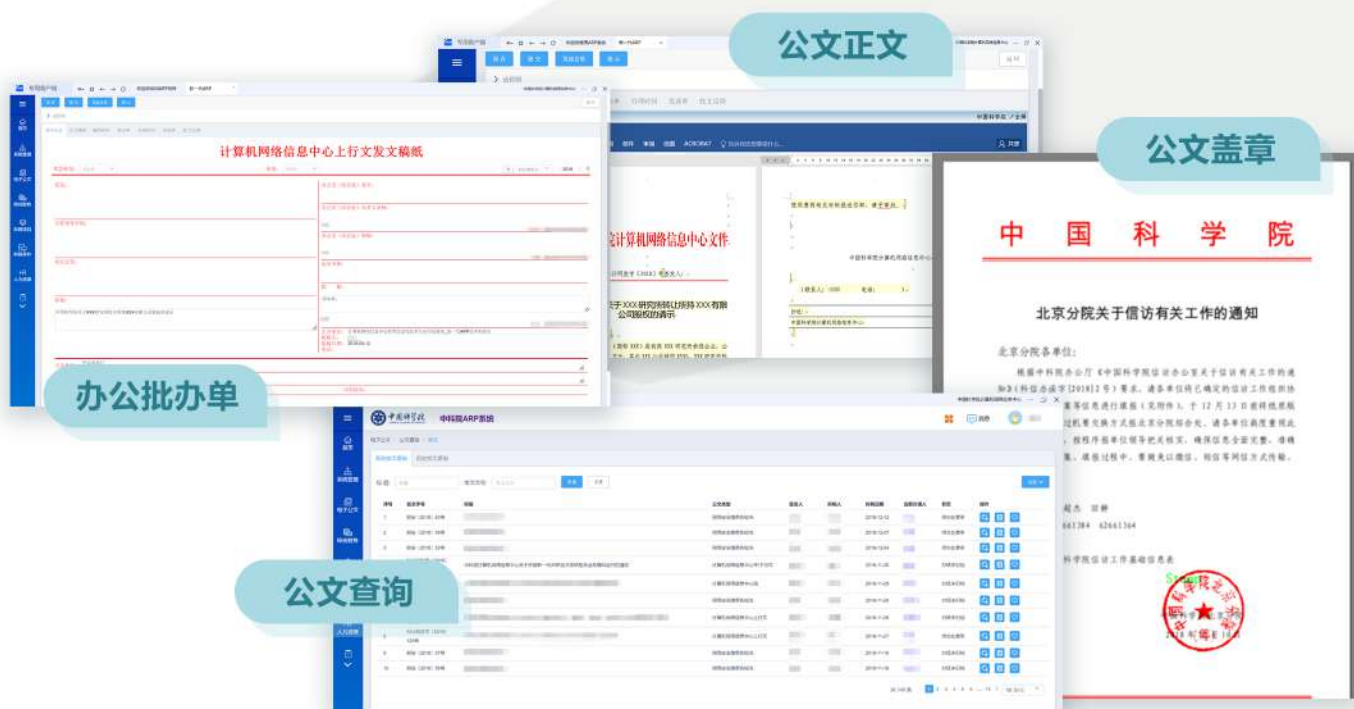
公文正文

公文盖章

计算机网络信息中心上行文发文稿纸

办公批办单

计算机网络信息中心文件

关于XXX研究所转让所持XXX有限公司股权的请示

中国科学院

北京分院关于信访有关工作的通知

北京分院各单位：

中国科学院

中科院ARP系统

公文查询